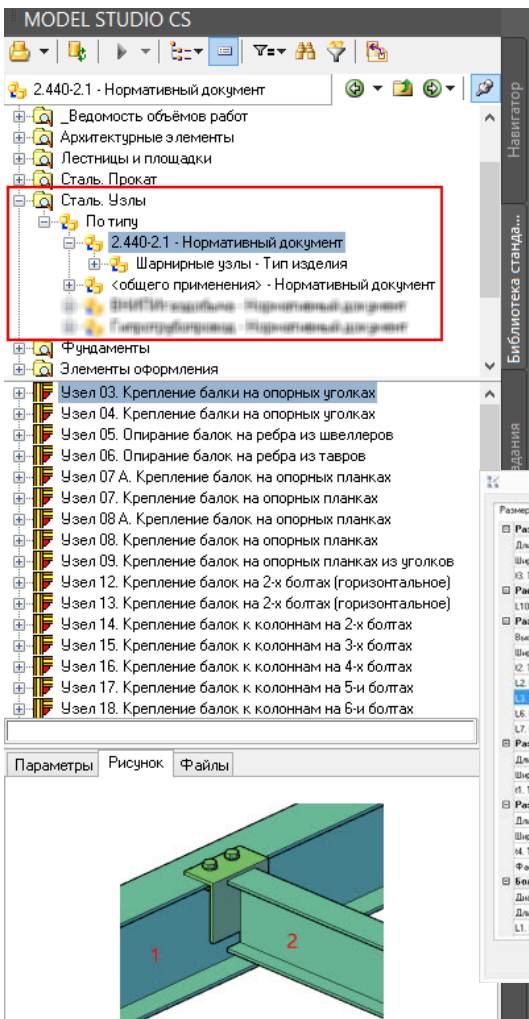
MODEL STUDIO CS

2.440-2.1 - Нормативный документ

_Ведомость объёмов работ
Архитектурные элементы
Лестницы и площадки
Сталь. Прокат
Сталь. Узлы
По типу
2.440-2.1 - Нормативный документ
Шарнирные узлы - Тип изделия
<общего применения> - Нормативный документ
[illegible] - Нормативный документ
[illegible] - Нормативный документ
Фундаменты
Элементы оформления

Навигатор
Библиотека станда...
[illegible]дания

Узел 03. Крепление балки на опорных уголках
Узел 04. Крепление балки на опорных уголках
Узел 05. Опирание балок на ребра из швеллеров
Узел 06. Опирание балок на ребра из тавров
Узел 07 А. Крепление балок на опорных планках
Узел 07. Крепление балок на опорных планках
Узел 08 А. Крепление балок на опорных планках
Узел 08. Крепление балок на опорных планках
Узел 09. Крепление балок на опорных планках из уголков
Узел 12. Крепление балок на 2-х болтах (горизонтальное)
Узел 13. Крепление балок на 2-х болтах (горизонтальное)
Узел 14. Крепление балок к колоннам на 2-х болтах
Узел 15. Крепление балок к колоннам на 3-х болтах
Узел 16. Крепление балок к колоннам на 4-х болтах
Узел 17. Крепление балок к колоннам на 5-и болтах
Узел 18. Крепление балок к колоннам на 6-и болтах

Параметры
Рисунок
Файлы

1
2

Размер
Ра
Дл
Ши
t3.
Ра
L10
Ра
Вы
Ше
t2.
L2.
L3.
L6.
L7.
Ра
Дл
Ши
t1.
Ра
Дл
Ши
t4.
Фа
Бо
Ди
Дл
L1.